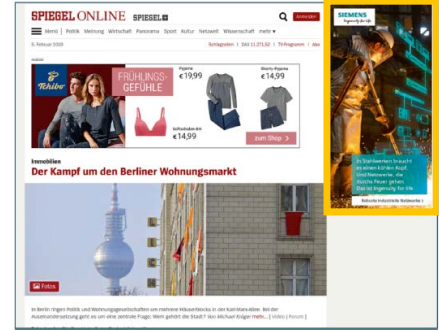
SPIEGEL ONLINE SPIEGEL+

Menü | Politik Meinung Wirtschaft Panorama Sport Kultur Netzwelt Wissenschaft mehr ▾

6. Februar 2020

Schlagzeilen | DAX 11.271,52 | TV-Programm | Abo

Anzeige

Tchibo

FRÜHLINGS-GEFÜHLE

Pyjama €19,99

Shorty-Pyjama €14,99

Schlafshirt €14,99

zum Shop >

Immobilien

Der Kampf um den Berliner Wohnungsmarkt

Fotos

In Berlin ringen Politik und Wohnungsgesellschaften um mehrere Hochhausblocks in der Karl-Marx-Allee. Bei der Auseinandersetzung geht es um eine zentrale Frage: Wem gehört die Stadt? Von Michael Kröger mehr... [ Video | Forum ]

SIEMENS Ingenuity for life

In Stahlwerken braucht es einen kühlen Kopf. Und Netzwerke, die Hitze Feuer geben. Das ist Ingenuity for life.

Robuste Industrielle Netzwerke ›